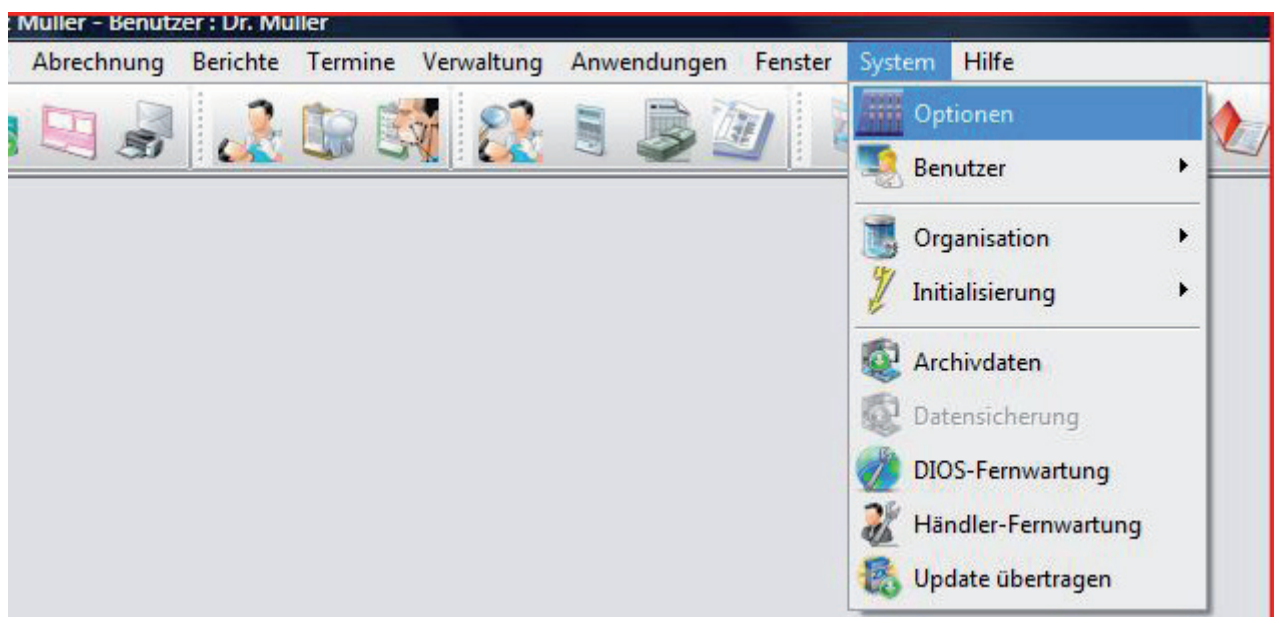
Muller - Benutzer : Dr. Muller

Abrechnung Berichte Termine Verwaltung Anwendungen Fenster System Hilfe

Optionen
Benutzer
Organisation
Initialisierung
Archivdaten
Datensicherung
DIOS-Fernwartung
Händler-Fernwartung
Update übertragen